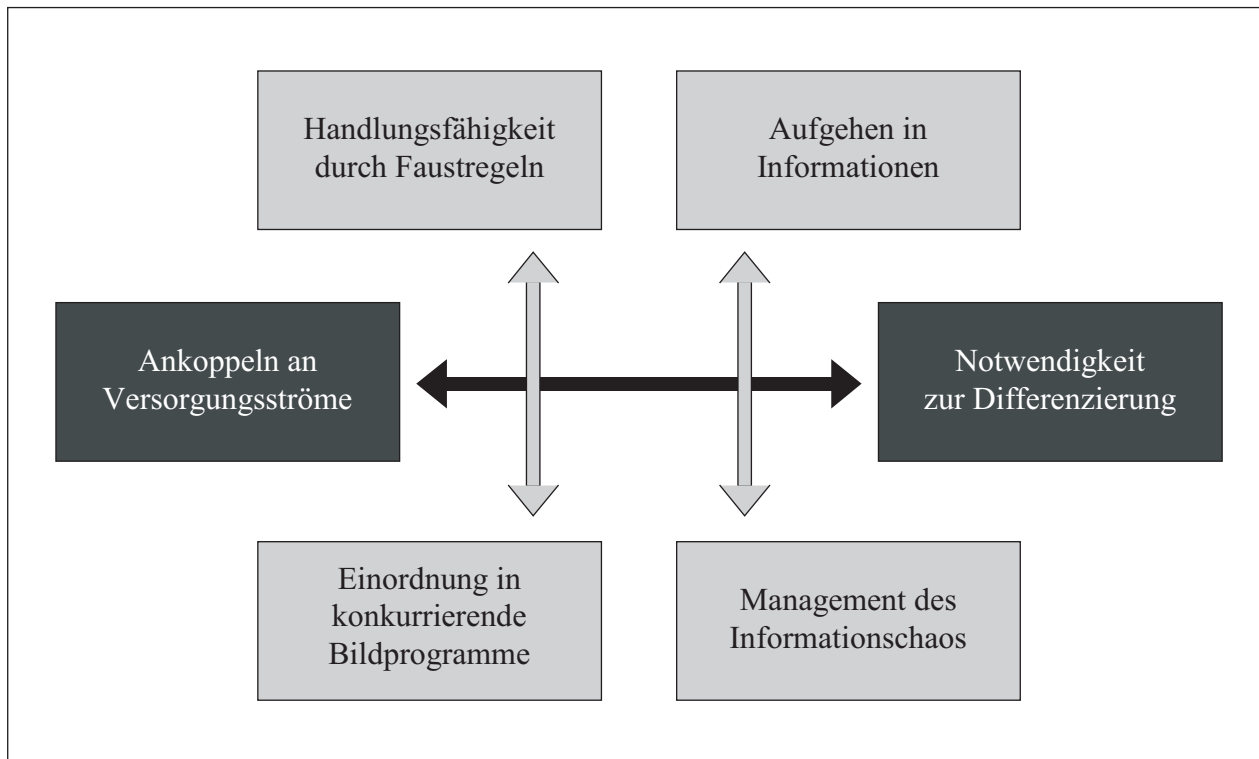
Handlungsfähigkeit durch Faustregeln

Aufgehen in Informationen

Ankoppeln an Versorgungsströme

Notwendigkeit zur Differenzierung

Einordnung in konkurrierende Bildprogramme

Management des Informationschaos